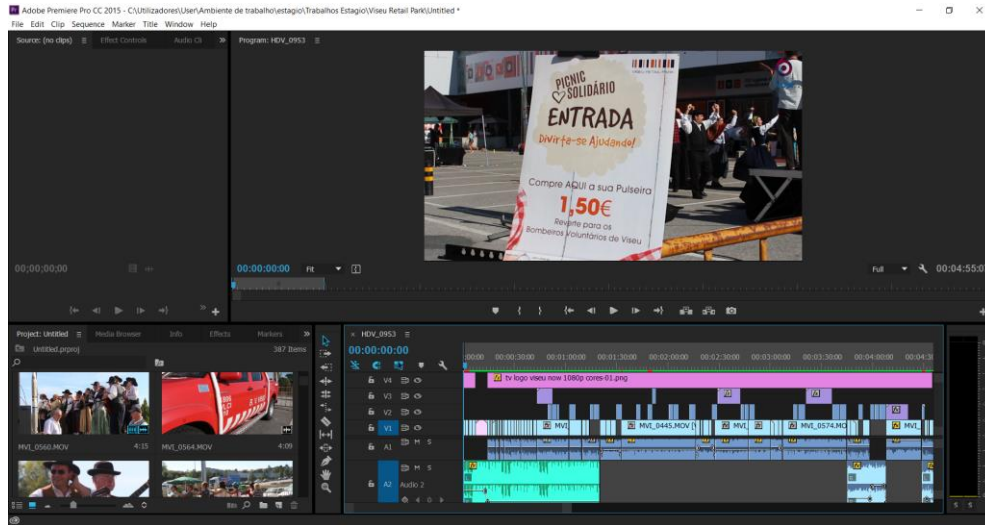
Adobe Premiere Pro CC 2015 - C:\Utilizadores\User\Ambiente de trabalho\estagio\Trabalhos Estagio\Viseu Retail Park\Untitled *
File Edit Clip Sequence Marker Title Window Help
Source: (no clips) Effect Controls Audio Cl
Program: HDV_0953

PICNIC SOLIDÁRIO
ENTRADA
Divirta-se Ajudando!
Compre AQUI a sua Pulseira
1,50€
Reverte para os Bombeiros Voluntários de Viseu

00;00;00;00
00:00:00:00 Fit
Full 00:04:55:0

Project: Untitled Media Browser Info Effects Markers
Untitled.prproj 387 Items
MVI_0560.MOV 4:15 MVI_0564.MOV 4:09

HDV_0953
00:00:00:00
:00:00 00:00:30:00 00:01:00:00 00:01:30:00 00:02:00:00 00:02:30:00 00:03:00:00 00:03:30:00 00:04:00:00 00:04:3
V4 tv logo viseu now 1080p cores-01.png
V3
V2
V1 MVI MVI_0445.MOV MVI MVI_0574.MO MVI
A1 M S
A2 Audio 2 M S